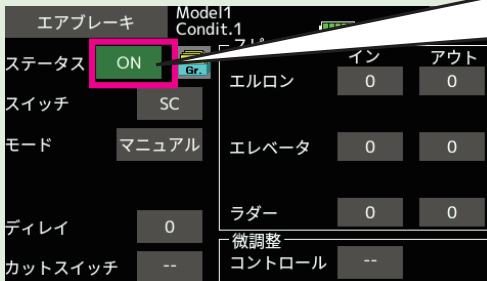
エアブレーキ
Model1
Condit.1

ステータス ON Gr.
スイッチ SC
モード マニュアル

ディレイ 0
カットスイッチ --

| | イン | アウト |
|---|---|---|
| エルロン | 0 | 0 |
| エレベータ | 0 | 0 |
| ラダー | 0 | 0 |

微調整
コントロール --